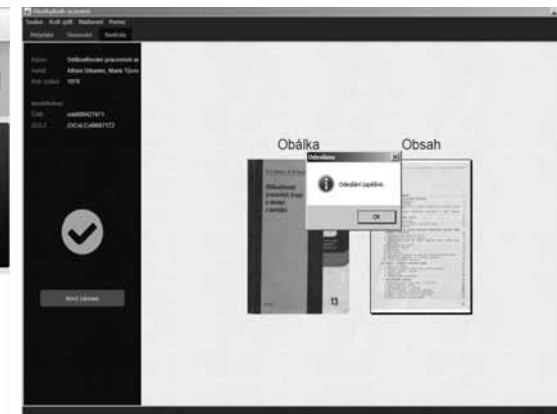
Obálka

Obsah

Odesláno

Odeslání úspěšné.

OK

Nový záznam

Název: Odškodňování pracovních ú
Autoři: Alfons Urbanec, Marie Tům
Rok vydání: 1978

Identifikátory
ČNB: cnb000421671
OCLC: (OCoLC)49067172

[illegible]